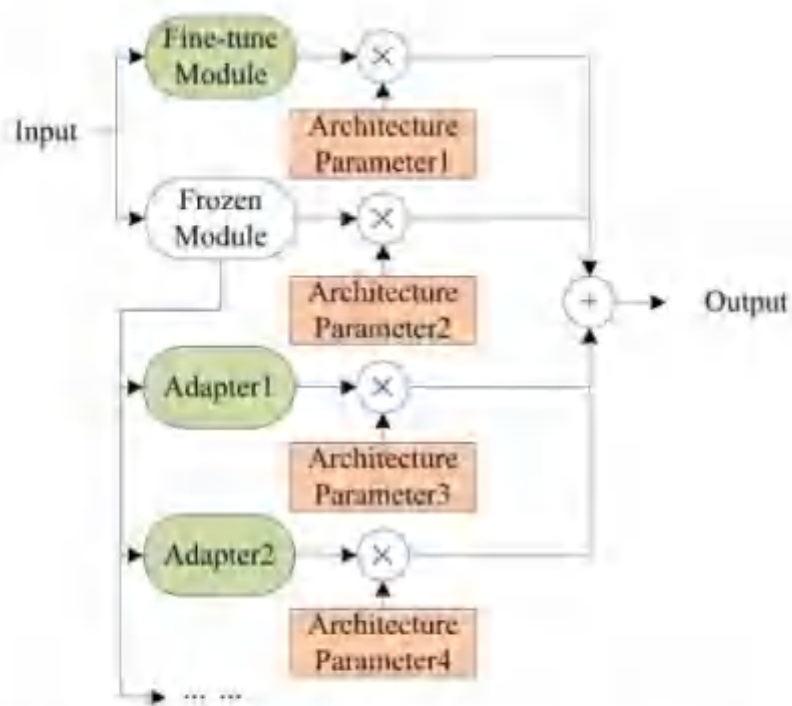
Input

Fine-tune Module

$\times$

Architecture Parameter1

Frozen Module

$\times$

Architecture Parameter2

$+$

Output

Adapter1

$\times$

Architecture Parameter3

Adapter2

$\times$

Architecture Parameter4

... ...